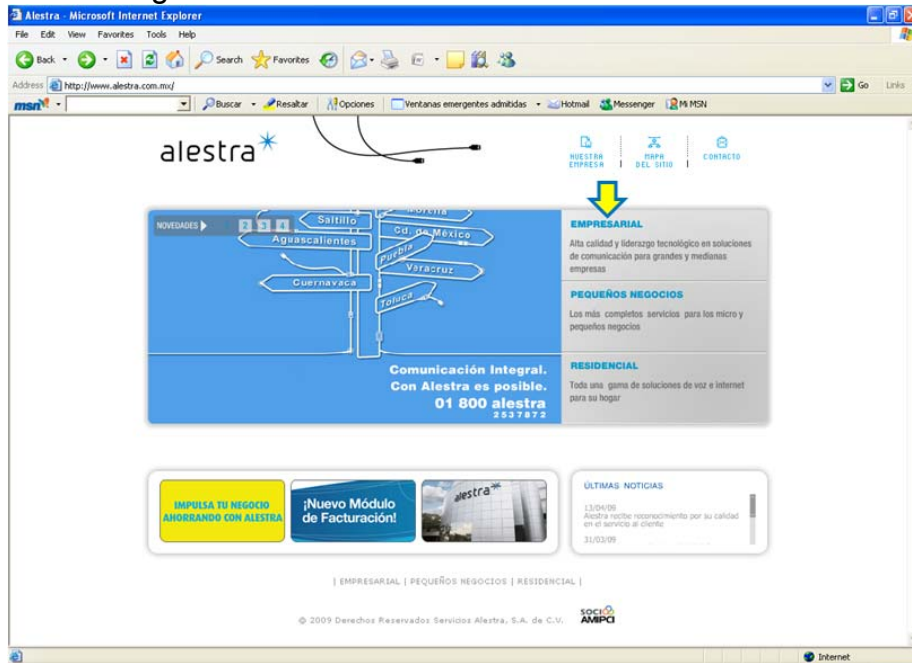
Alestra - Microsoft Internet Explorer

File Edit View Favorites Tools Help

Back Search Favorites

Address http://www.alestra.com.mx/ Go Links

msn Buscar Resaltar Opciones Ventanas emergentes admitidas Hotmail Messenger Mi MSN

alestra

NUESTRA EMPRESA | MAPA DEL SITIO | CONTACTO

NOVEDADES 2 3 4

Saltillo Morelia Aguascalientes Cd. de México Puebla Veracruz Cuernavaca Toluca

Comunicación Integral. Con Alestra es posible. 01 800 alestra 2537872

EMPRESARIAL
Alta calidad y liderazgo tecnológico en soluciones de comunicación para grandes y medianas empresas

PEQUEÑOS NEGOCIOS
Los más completos servicios para los micro y pequeños negocios

RESIDENCIAL
Toda una gama de soluciones de voz e internet para su hogar

IMPULSA TU NEGOCIO AHORRANDO CON ALESTRA

¡Nuevo Módulo de Facturación!

alestra

ÚLTIMAS NOTICIAS
13/04/09
Alestra recibe reconocimiento por su calidad en el servicio al cliente
31/03/09

| EMPRESARIAL | PEQUEÑOS NEGOCIOS | RESIDENCIAL |

© 2009 Derechos Reservados Servicios Alestra, S.A. de C.V.

SOCIO AMIPCI

Internet